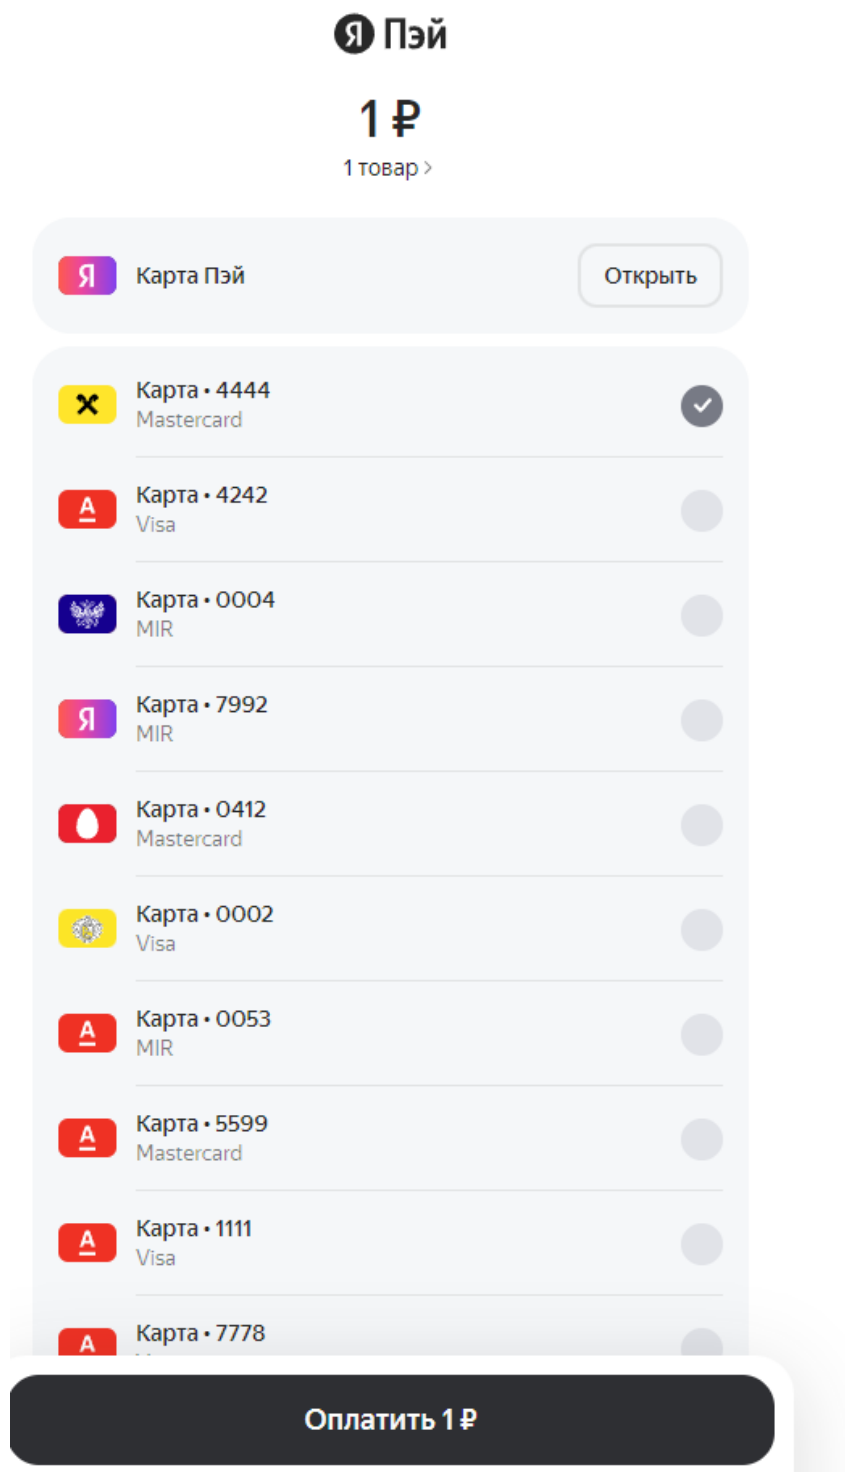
Я Пэй

1 ₽

1 товар >

Я Карта Пэй Открыть

Карта • 4444
Mastercard

А Карта • 4242
Visa

Карта • 0004
MIR

Я Карта • 7992
MIR

Карта • 0412
Mastercard

Карта • 0002
Visa

А Карта • 0053
MIR

А Карта • 5599
Mastercard

А Карта • 1111
Visa

А Карта • 7778
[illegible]

Оплатить 1 ₽